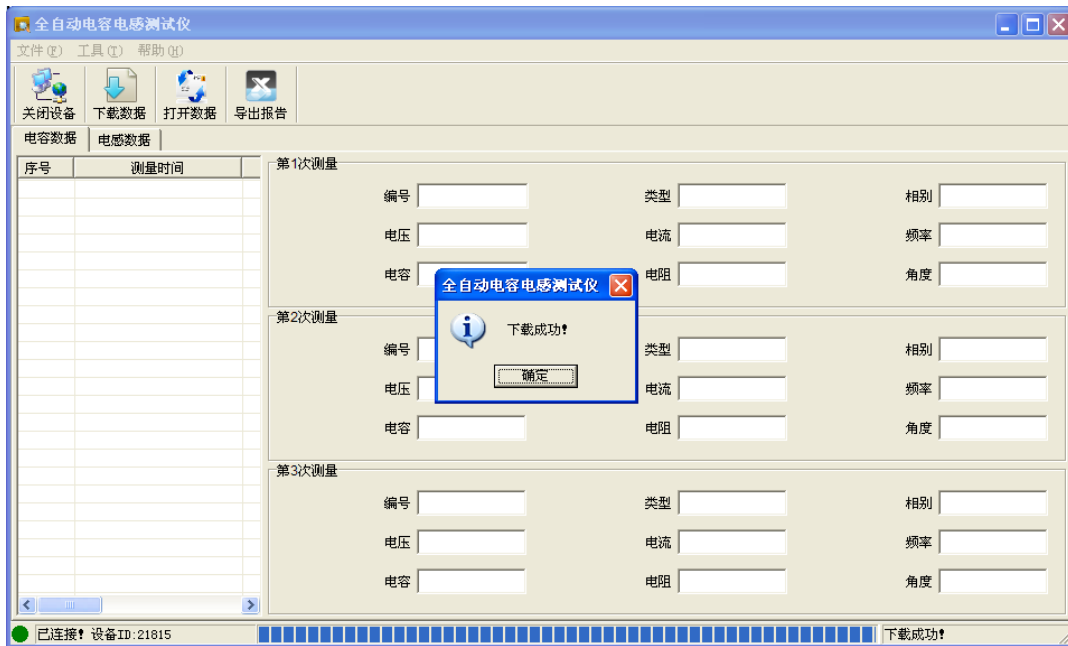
全自动电容电感测试仪

文件(F) 工具(T) 帮助(H)

关闭设备 下载数据 打开数据 导出报告

电容数据 电感数据

| 序号 | 测量时间 |
|---|---|

第1次测量

编号 类型 相别

电压 电流 频率

电容 电阻 角度

全自动电容电感测试仪

下载成功!

确定

第2次测量

编号 类型 相别

电压 电流 频率

电容 电阻 角度

第3次测量

编号 类型 相别

电压 电流 频率

电容 电阻 角度

已连接! 设备ID:21815

下载成功!